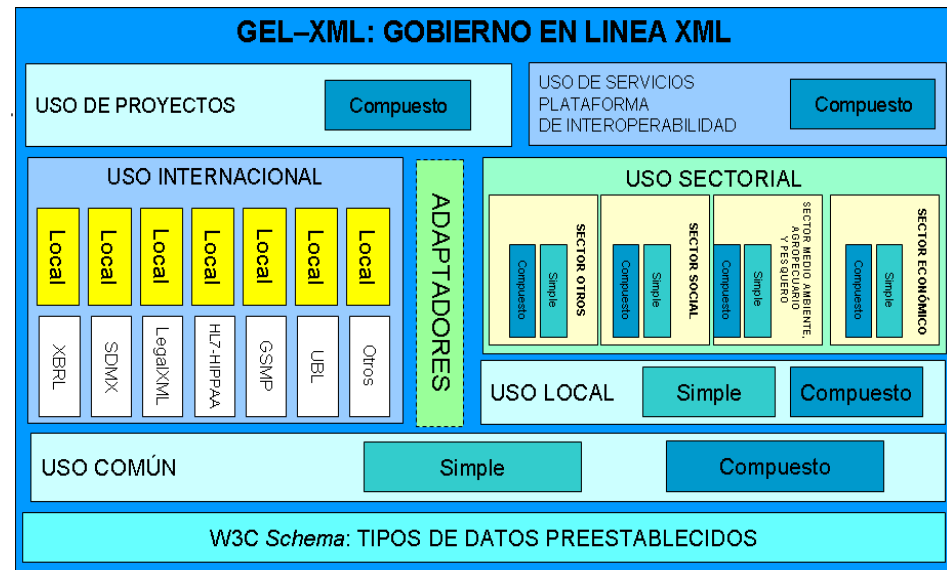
GEL–XML: GOBIERNO EN LINEA XML

USO DE PROYECTOS

Compuesto

USO DE SERVICIOS PLATAFORMA DE INTEROPERABILIDAD

Compuesto

USO INTERNACIONAL

Local

Local

Local

Local

Local

Local

Local

XBRL

SDMX

LegalXML

HL7-HIPPAA

GSMP

UBL

Otros

ADAPTADORES

USO SECTORIAL

Compuesto

Simple

SECTOR OTROS

Compuesto

Simple

SECTOR SOCIAL

Compuesto

Simple

SECTOR MEDIO AMBIENTE, AGROPECUARIO Y PESQUERO

Compuesto

Simple

SECTOR ECONÓMICO

USO LOCAL

Simple

Compuesto

USO COMÚN

Simple

Compuesto

W3C *Schema*: TIPOS DE DATOS PREESTABLECIDOS